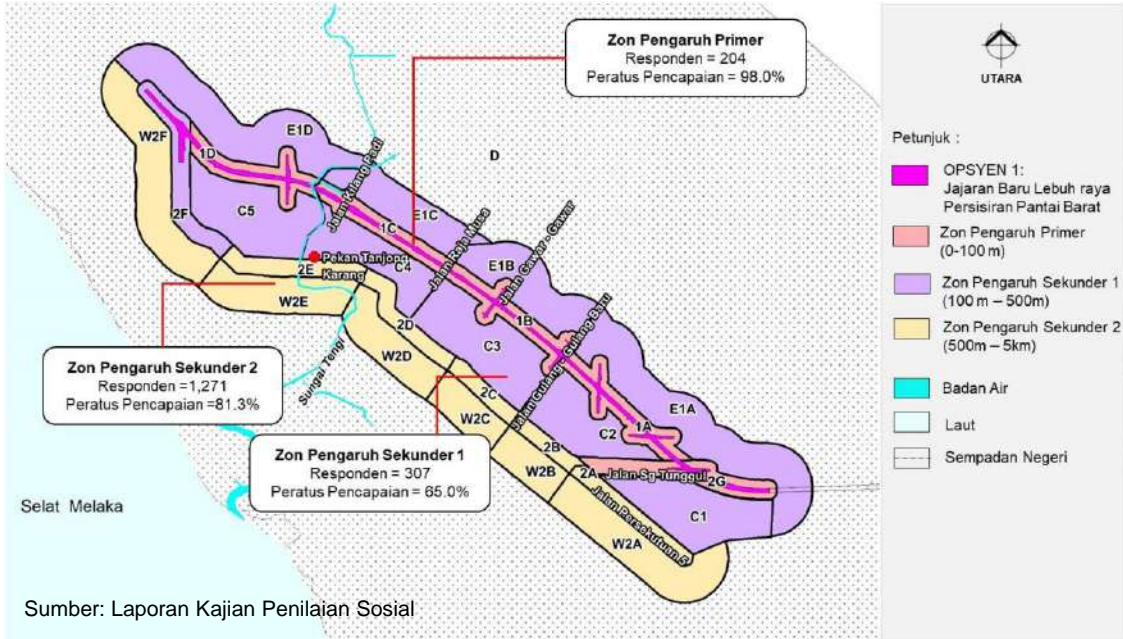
Zon Pengaruh Primer
Responden = 204
Peratus Pencapaian = 98.0%

UTARA

Petunjuk :

OPSYEN 1:
Jajaran Baru Lebuh raya Persisiran Pantai Barat

Zon Pengaruh Primer (0-100 m)

Zon Pengaruh Sekunder 1 (100 m – 500m)

Zon Pengaruh Sekunder 2 (500m – 5km)

Badan Air

Laut

Sempadan Negeri

W2F
1D
E1D
D
2F
C5
Jalan Kuang Padi
1C
E1C
Pekan Tanjong Karang
2E
C4
Jalan Raja Musa
E1B
Jalan Gawar - Gawar
W2E
1B
2D
Sungai Tengi
W2D
C3
Jalan Gulang - Gulang Baru
2C
W2C
E1A
C2
1A
2B
W2B
2A
Jalan Sg Tengi
2G
Jalan Persekutuan 5
C1
W2A

Zon Pengaruh Sekunder 2
Responden =1,271
Peratus Pencapaian =81.3%

Zon Pengaruh Sekunder 1
Responden = 307
Peratus Pencapaian = 65.0%

Selat Melaka

Sumber: Laporan Kajian Penilaian Sosial